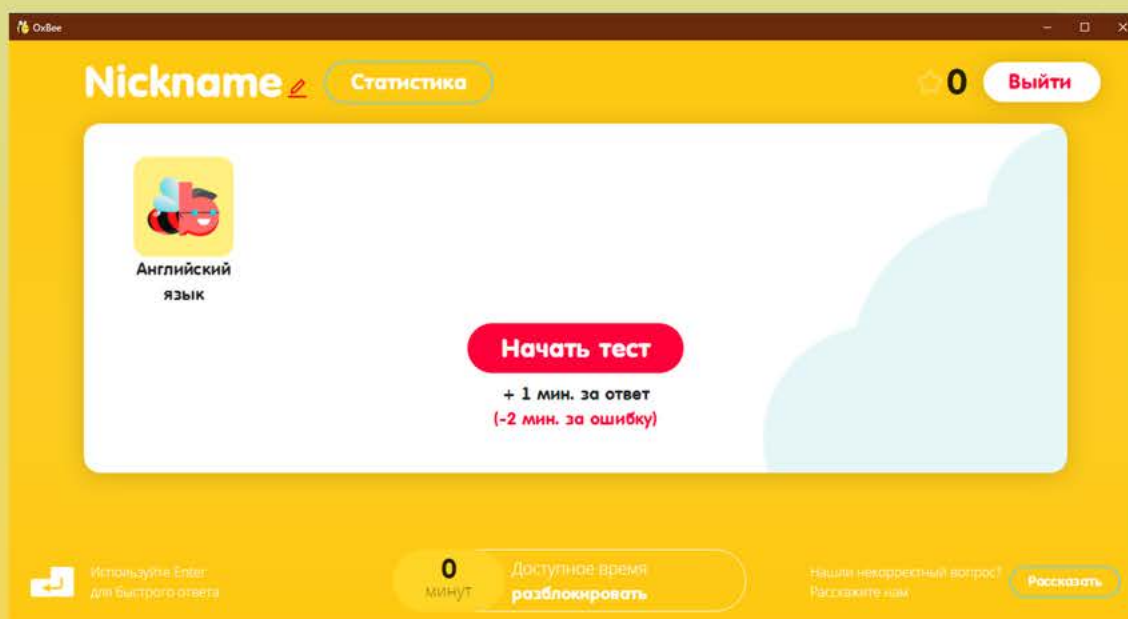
OxBee

Nickname

Статистика

0

Выйти

Английский язык

Начать тест

+ 1 мин. за ответ

(-2 мин. за ошибку)

Используйте Enter для быстрого ответа

0

минут

Доступное время

разблокировать

Нашли некорректный вопрос? Расскажите нам

Рассказать